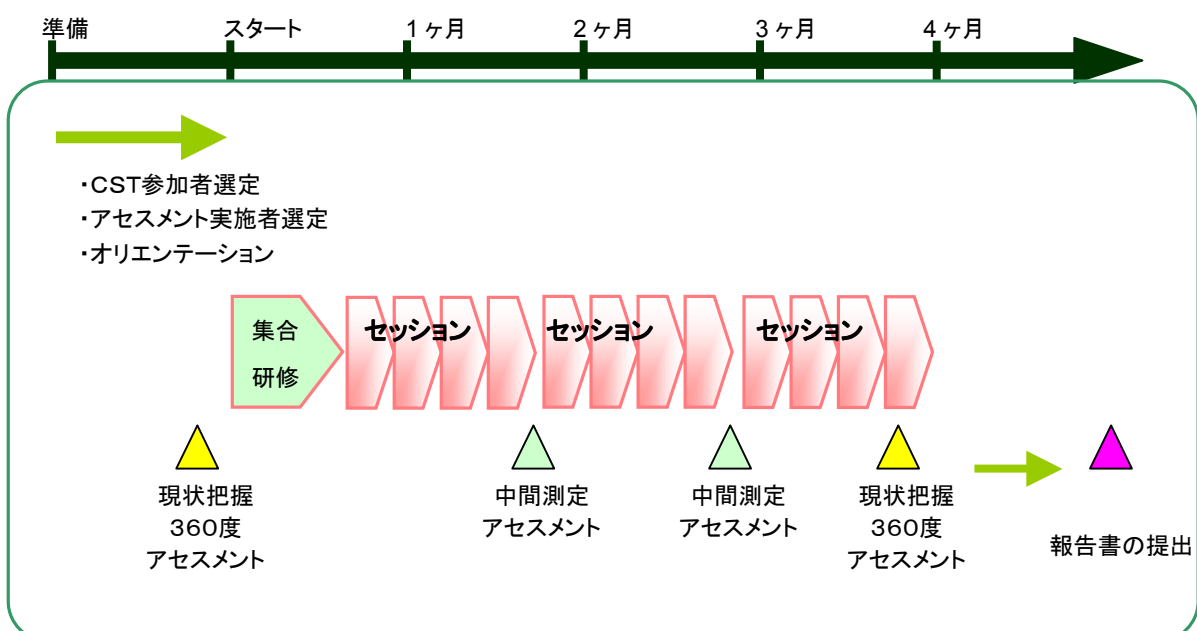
準備　スタート　1ヶ月　2ヶ月　3ヶ月　4ヶ月

・CST参加者選定
・アセスメント実施者選定
・オリエンテーション

集合
研修

セッション　セッション　セッション

現状把握
360度
アセスメント

中間測定
アセスメント

中間測定
アセスメント

現状把握
360度
アセスメント

報告書の提出